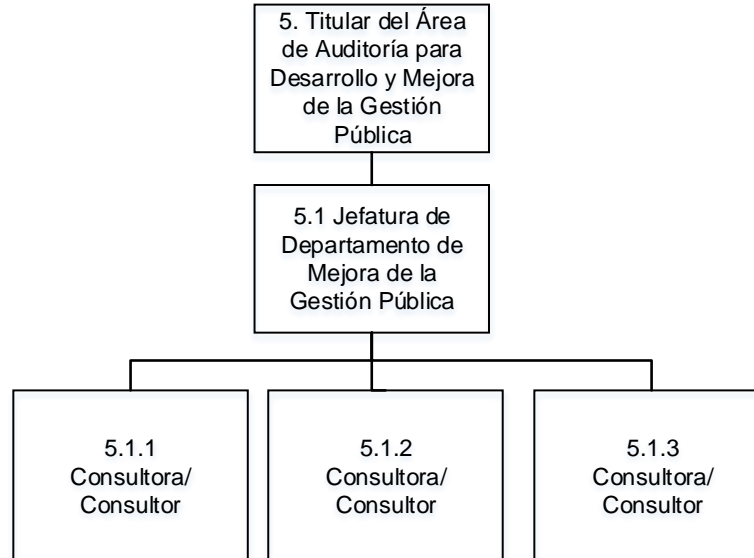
5. Titular del Área de Auditoría para Desarrollo y Mejora de la Gestión Pública

5.1 Jefatura de Departamento de Mejora de la Gestión Pública

5.1.1 Consultora/ Consultor

5.1.2 Consultora/ Consultor

5.1.3 Consultora/ Consultor